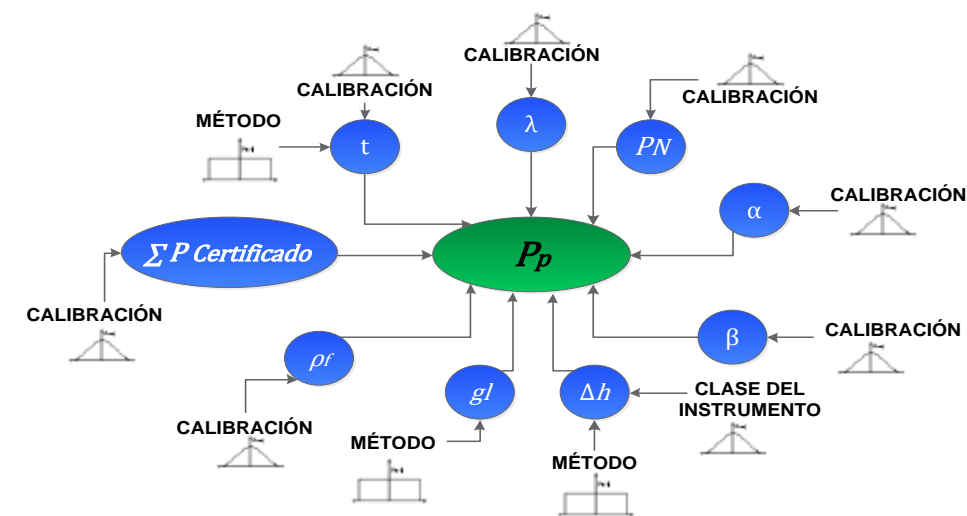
CALIBRACIÓN

CALIBRACIÓN

CALIBRACIÓN

MÉTODO

t

$\lambda$

$PN$

CALIBRACIÓN

$\alpha$

$\sum P$ Certificado

$P_p$

CALIBRACIÓN

CALIBRACIÓN

$\beta$

$\rho_f$

$gl$

$\Delta h$

CLASE DEL INSTRUMENTO

CALIBRACIÓN

MÉTODO

MÉTODO